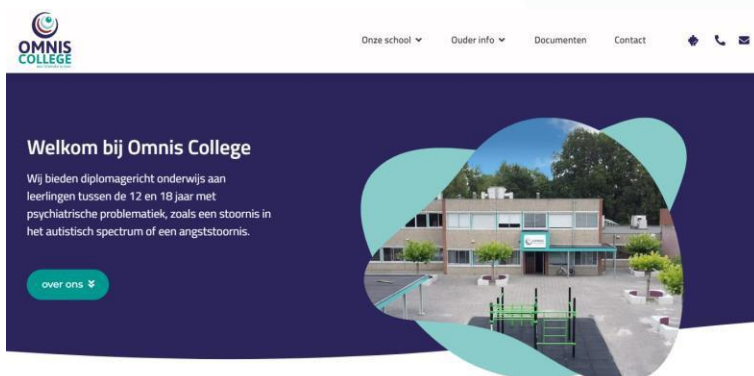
OMNIS COLLEGE

Onze school Ouder info Documenten Contact

Welkom bij Omnis College

Wij bieden diplomagericht onderwijs aan leerlingen tussen de 12 en 18 jaar met psychiatrische problematiek, zoals een stoornis in het autistisch spectrum of een angststoornis.

over ons